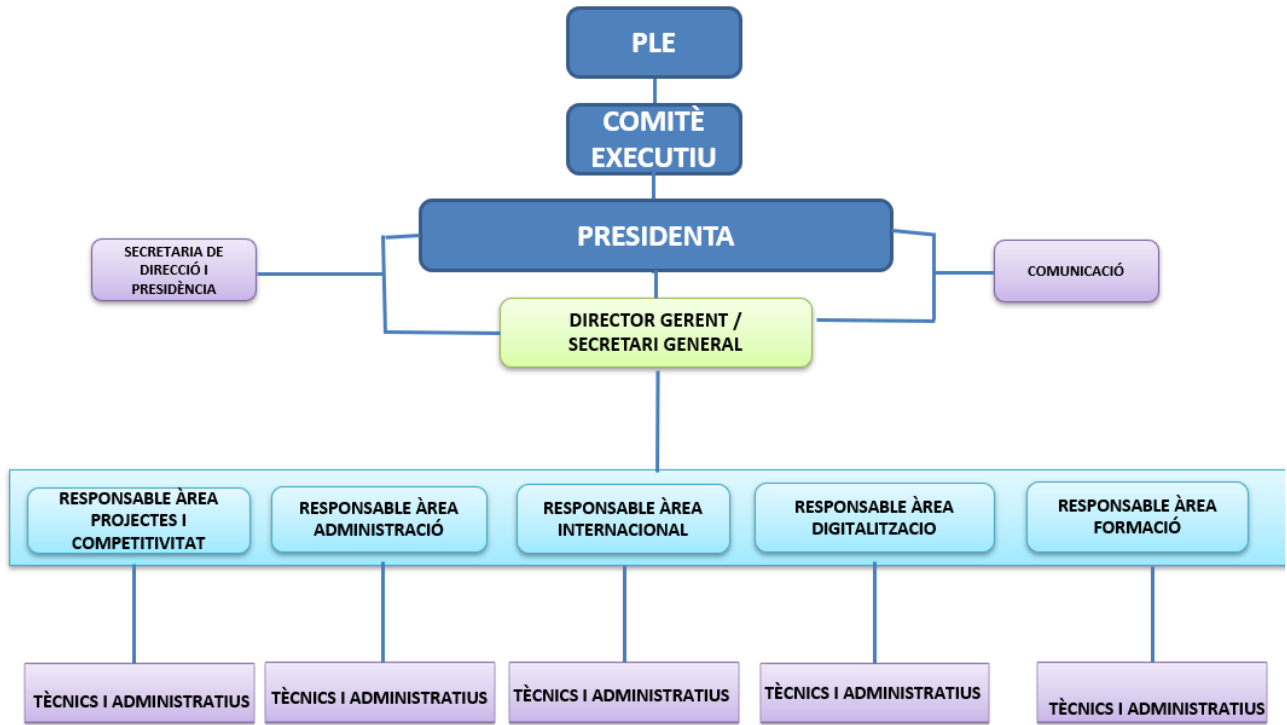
PLE

COMITÈ EXECUTIU

PRESIDENTA

SECRETARIA DE DIRECCIÓ I PRESIDÈNCIA

COMUNICACIÓ

DIRECTOR GERENT / SECRETARI GENERAL

RESPONSABLE ÀREA PROJECTES I COMPETITIVITAT

RESPONSABLE ÀREA ADMINISTRACIÓ

RESPONSABLE ÀREA INTERNACIONAL

RESPONSABLE ÀREA DIGITALITZACIO

RESPONSABLE ÀREA FORMACIÓ

TÈCNICS I ADMINISTRATIUS

TÈCNICS I ADMINISTRATIUS

TÈCNICS I ADMINISTRATIUS

TÈCNICS I ADMINISTRATIUS

TÈCNICS I ADMINISTRATIUS